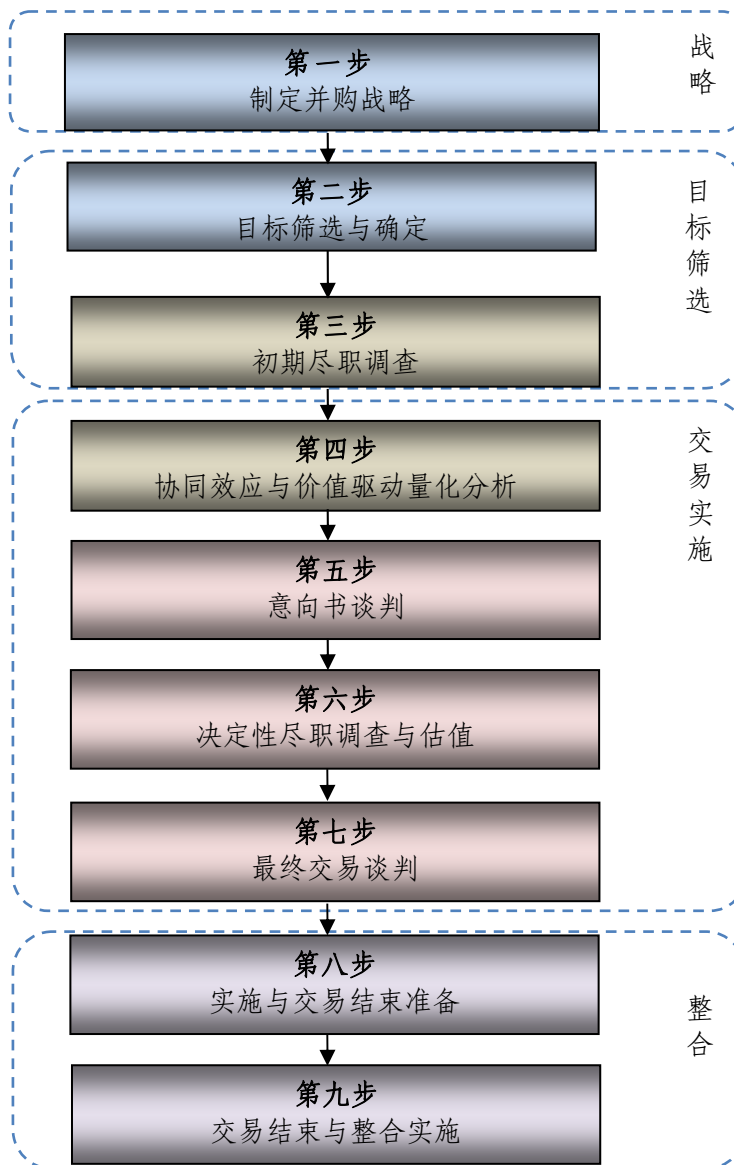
第一步
制定并购战略

战略

第二步
目标筛选与确定

第三步
初期尽职调查

目标筛选

第四步
协同效应与价值驱动量化分析

第五步
意向书谈判

第六步
决定性尽职调查与估值

第七步
最终交易谈判

交易实施

第八步
实施与交易结束准备

第九步
交易结束与整合实施

整合